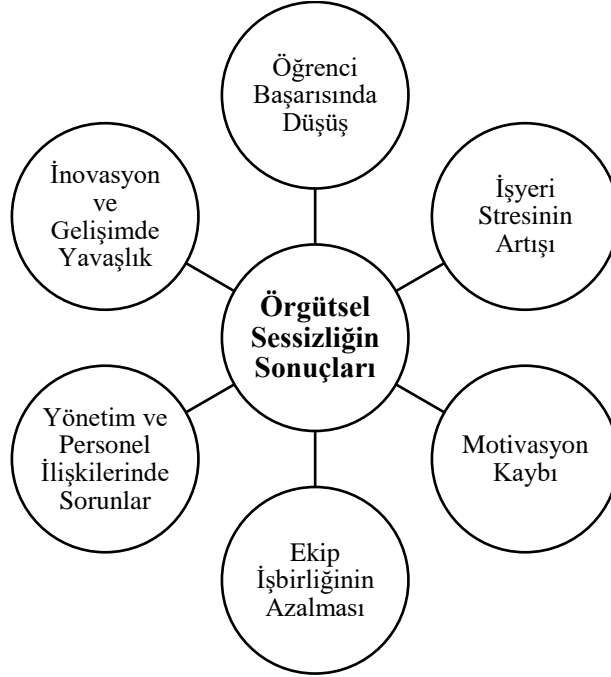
Öğrenci Başarısında Düşüş

İnovasyon ve Gelişimde Yavaşlık

İşyeri Stresinin Artışı

Örgütsel Sessizliğin Sonuçları

Yönetim ve Personel İlişkilerinde Sorunlar

Motivasyon Kaybı

Ekip İşbirliğinin Azalması